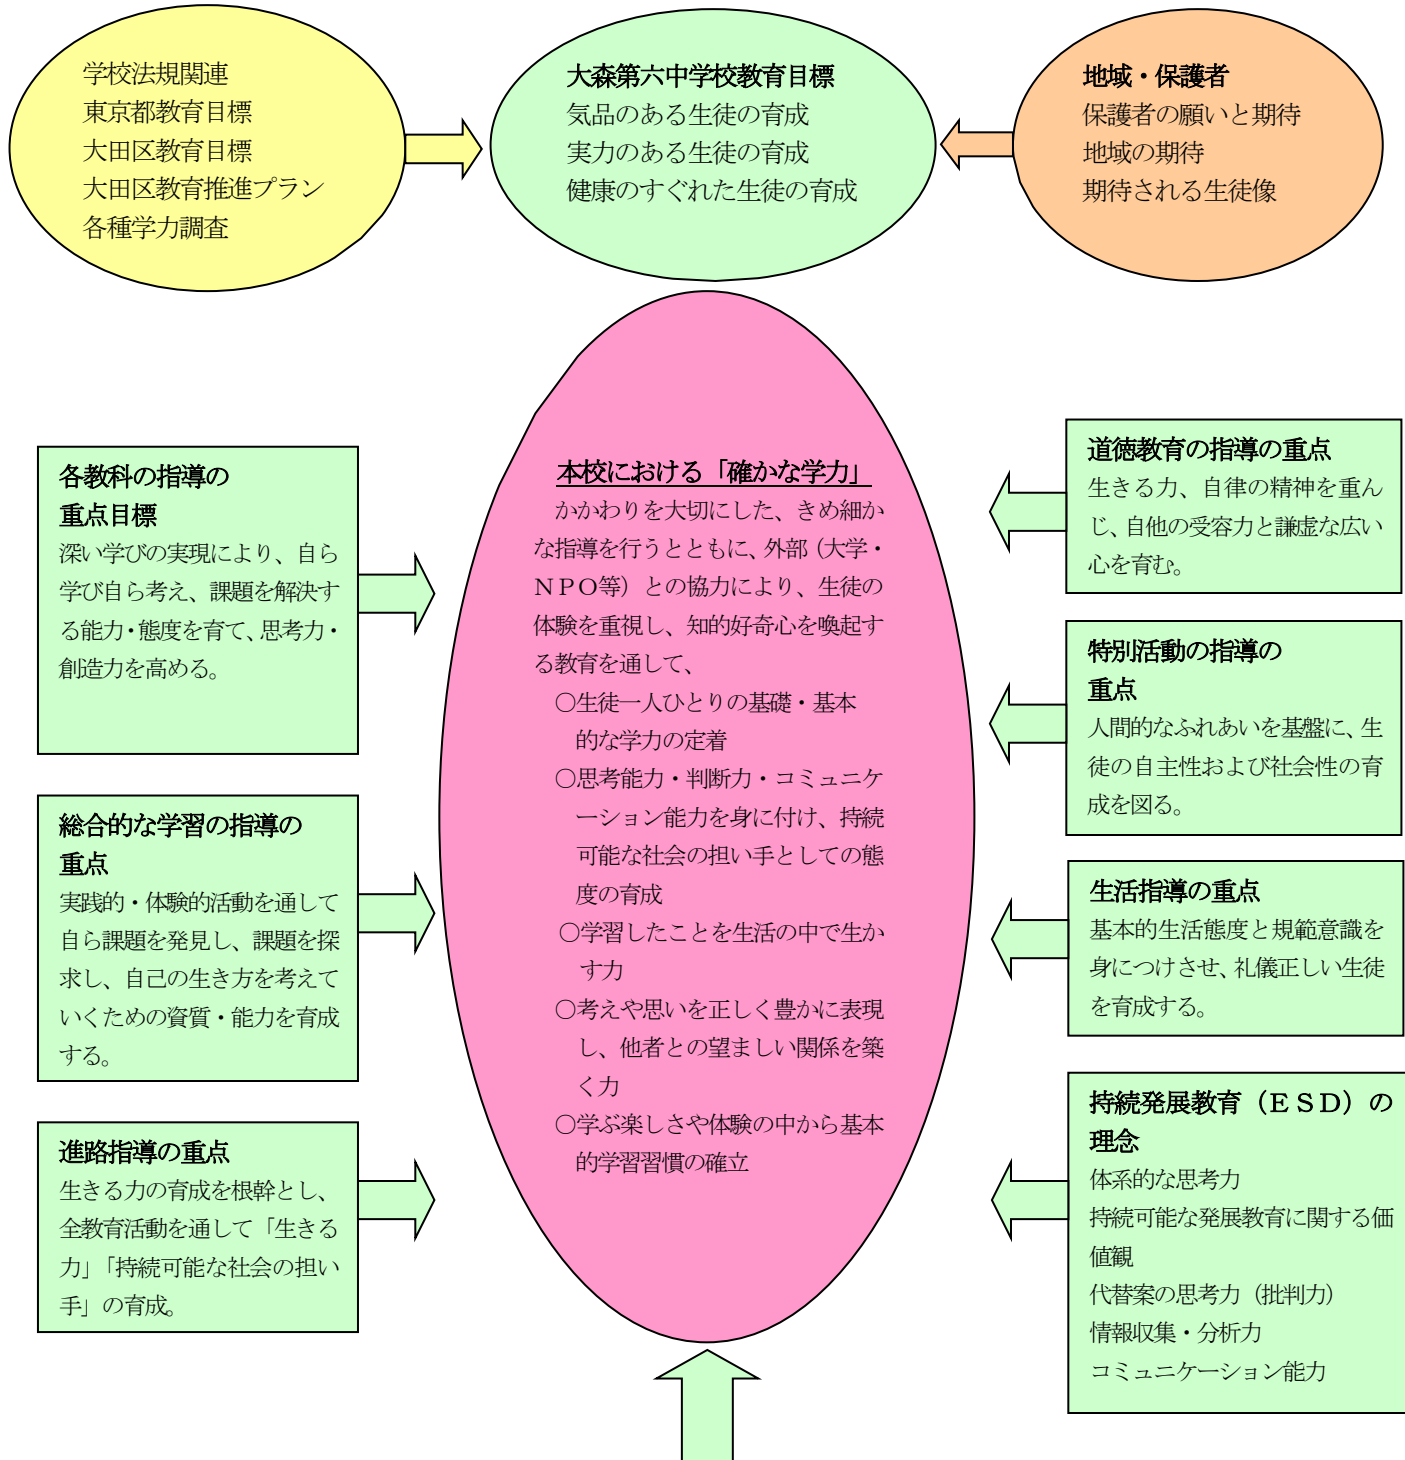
学校法規関連
東京都教育目標
大田区教育目標
大田区教育推進プラン
各種学力調査

大森第六中学校教育目標
気品のある生徒の育成
実力のある生徒の育成
健康のすぐれた生徒の育成

地域・保護者
保護者の願いと期待
地域の期待
期待される生徒像

各教科の指導の重点目標
深い学びの実現により、自ら学び自ら考え、課題を解決する能力・態度を育て、思考力・創造力を高める。

総合的な学習の指導の重点
実践的・体験的活動を通して自ら課題を発見し、課題を探求し、自己の生き方を考えていくための資質・能力を育成する。

進路指導の重点
生きる力の育成を根幹とし、全教育活動を通して「生きる力」「持続可能な社会の担い手」の育成。

本校における「確かな学力」
かかわりを大切にした、きめ細かな指導を行うとともに、外部（大学・ＮＰＯ等）との協力により、生徒の体験を重視し、知的好奇心を喚起する教育を通して、
○生徒一人ひとりの基礎・基本的な学力の定着
○思考能力・判断力・コミュニケーション能力を身に付け、持続可能な社会の担い手としての態度の育成
○学習したことを生活の中で生かす力
○考えや思いを正しく豊かに表現し、他者との望ましい関係を築く力
○学ぶ楽しさや体験の中から基本的学習習慣の確立

道徳教育の指導の重点
生きる力、自律の精神を重んじ、自他の受容力と謙虚な広い心を育む。

特別活動の指導の重点
人間的なふれあいを基盤に、生徒の自主性および社会性の育成を図る。

生活指導の重点
基本的生活態度と規範意識を身につけさせ、礼儀正しい生徒を育成する。

持続発展教育（ＥＳＤ）の理念
体系的な思考力
持続可能な発展教育に関する価値観
代替案の思考力（批判力）
情報収集・分析力
コミュニケーション能力